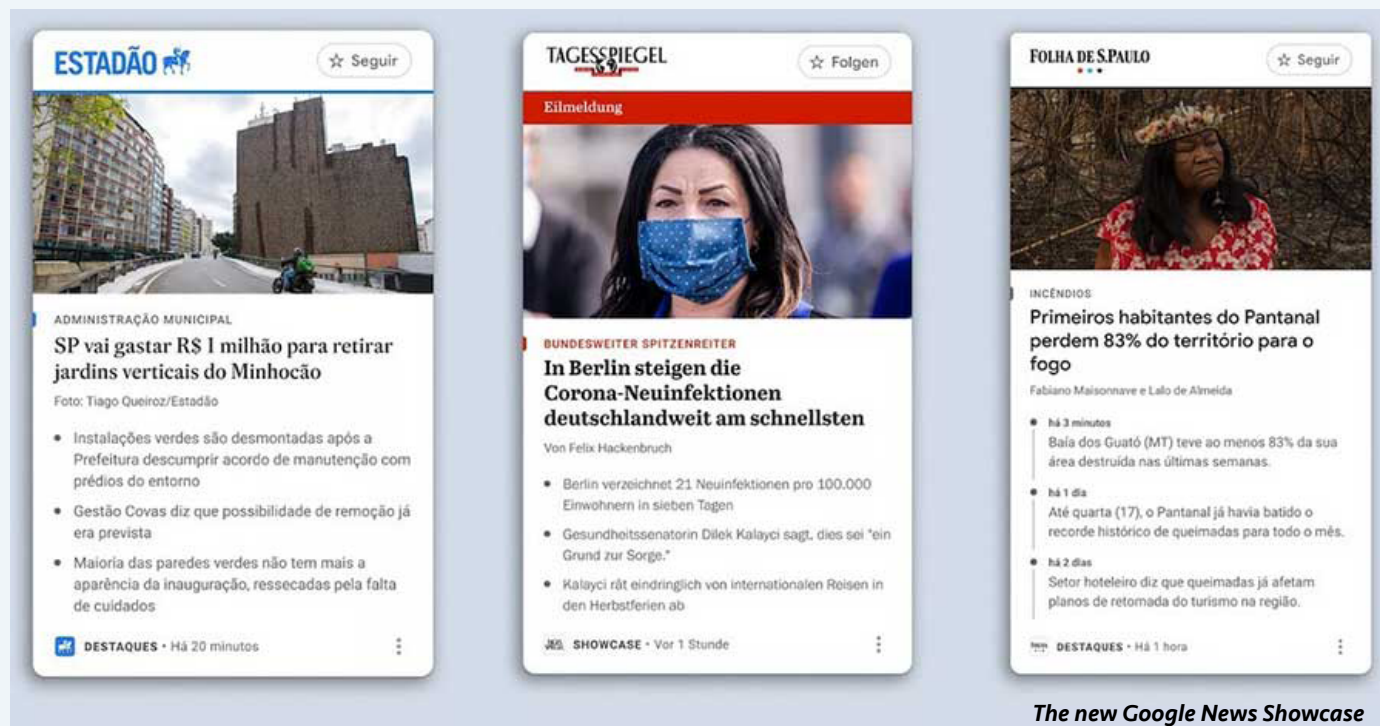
ESTADÃO

☆ Seguir

ADMINISTRAÇÃO MUNICIPAL

SP vai gastar R$ 1 milhão para retirar jardins verticais do Minhocão

Foto: Tiago Queiroz/Estadão

- Instalações verdes são desmontadas após a Prefeitura descumprir acordo de manutenção com prédios do entorno
- Gestão Covas diz que possibilidade de remoção já era prevista
- Maioria das paredes verdes não tem mais a aparência da inauguração, ressecadas pela falta de cuidados

DESTAQUES • Há 20 minutos

TAGESSPIEGEL

☆ Folgen

Eilmeldung

BUNDESWEITER SPITZENREITER

In Berlin steigen die Corona-Neuinfektionen deutschlandweit am schnellsten

Von Felix Hackenbruch

- Berlin verzeichnet 21 Neuinfektionen pro 100.000 Einwohnern in sieben Tagen
- Gesundheitssenatorin Dilek Kalayci sagt, dies sei "ein Grund zur Sorge."
- Kalayci rät eindringlich von internationalen Reisen in den Herbstferien ab

SHOWCASE • Vor 1 Stunde

FOLHA DE S.PAULO

☆ Seguir

INCÊNDIOS

Primeiros habitantes do Pantanal perdem 83% do território para o fogo

Fabiano Maisonnave e Lalo de Almeida

há 3 minutos
Baía dos Guató (MT) teve ao menos 83% da sua área destruída nas últimas semanas.

há 1 dia
Até quarta (17), o Pantanal já havia batido o recorde histórico de queimadas para todo o mês.

há 2 dias
Setor hoteleiro diz que queimadas já afetam planos de retomada do turismo na região.

DESTAQUES • Há 1 hora

The new Google News Showcase